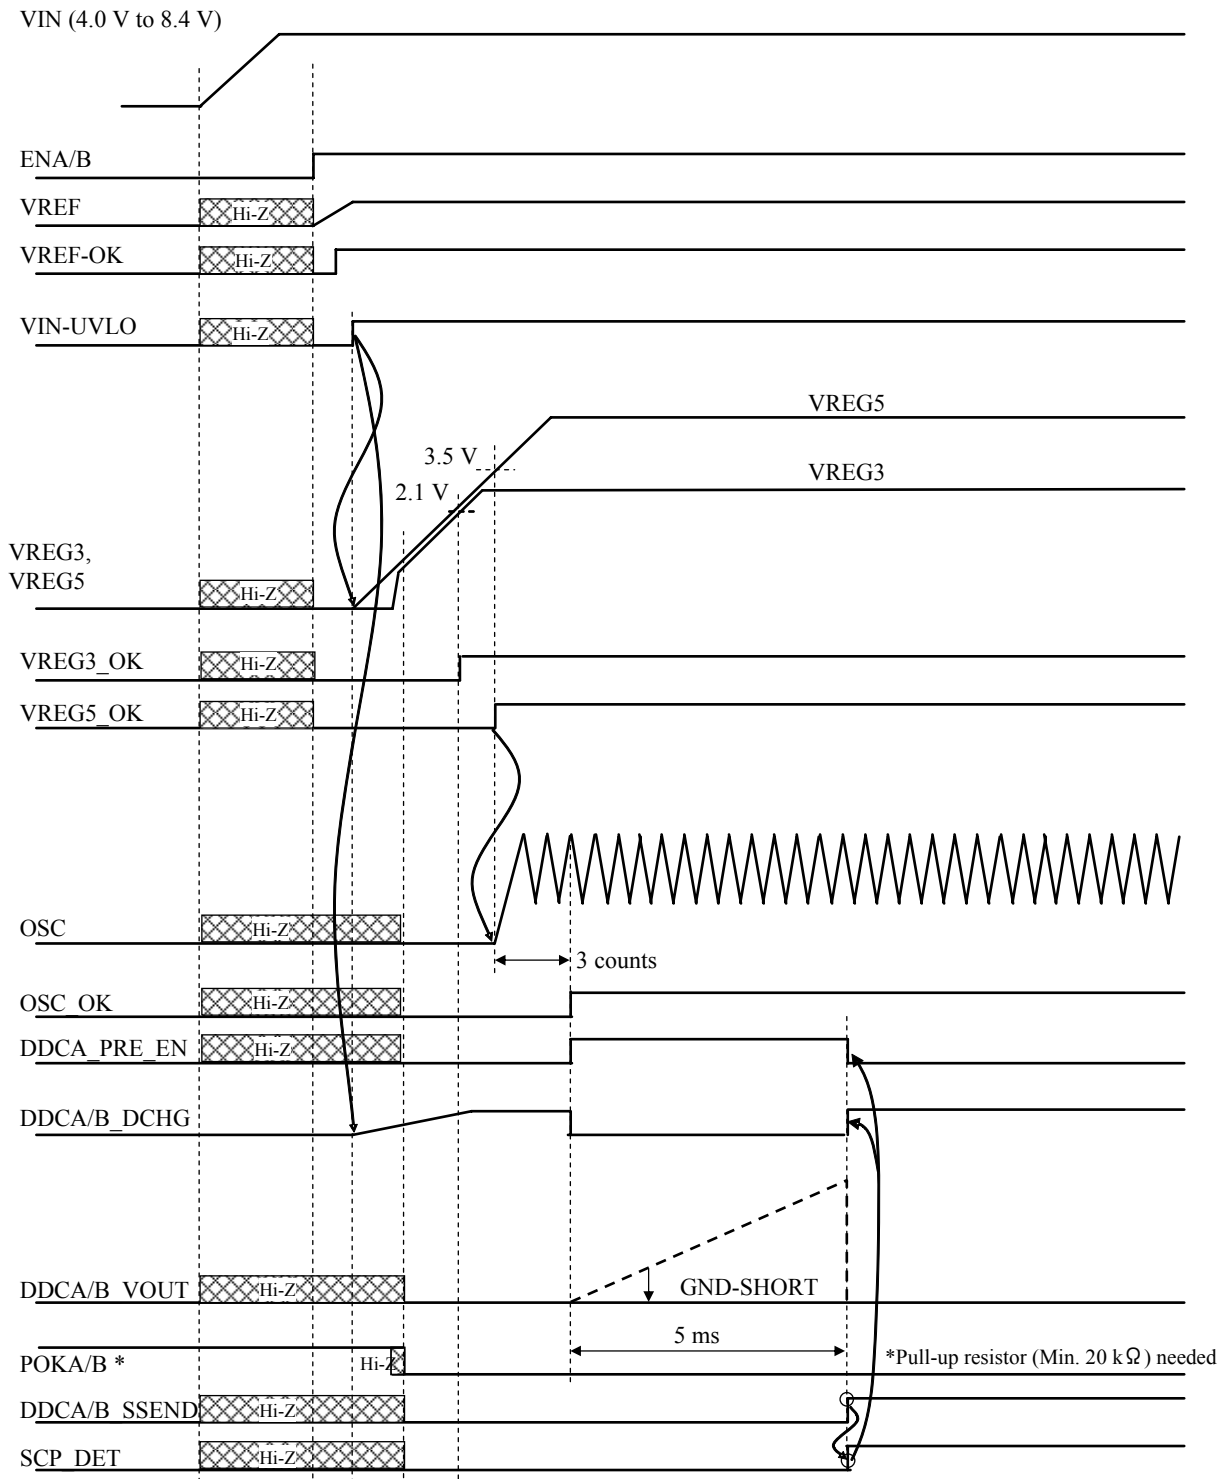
VIN (4.0 V to 8.4 V)

ENA/B

VREF Hi-Z

VREF-OK Hi-Z

VIN-UVLO Hi-Z

VREG5

3.5 V

VREG3

2.1 V

VREG3, VREG5 Hi-Z

VREG3_OK Hi-Z

VREG5_OK Hi-Z

OSC Hi-Z

3 counts

OSC_OK Hi-Z

DDCA_PRE_EN Hi-Z

DDCA/B_DCHG

DDCA/B_VOUT Hi-Z

GND-SHORT

5 ms

POKA/B * Hi-Z

*Pull-up resistor (Min. 20 kΩ) needed

DDCA/B_SSEND Hi-Z

SCP_DET Hi-Z